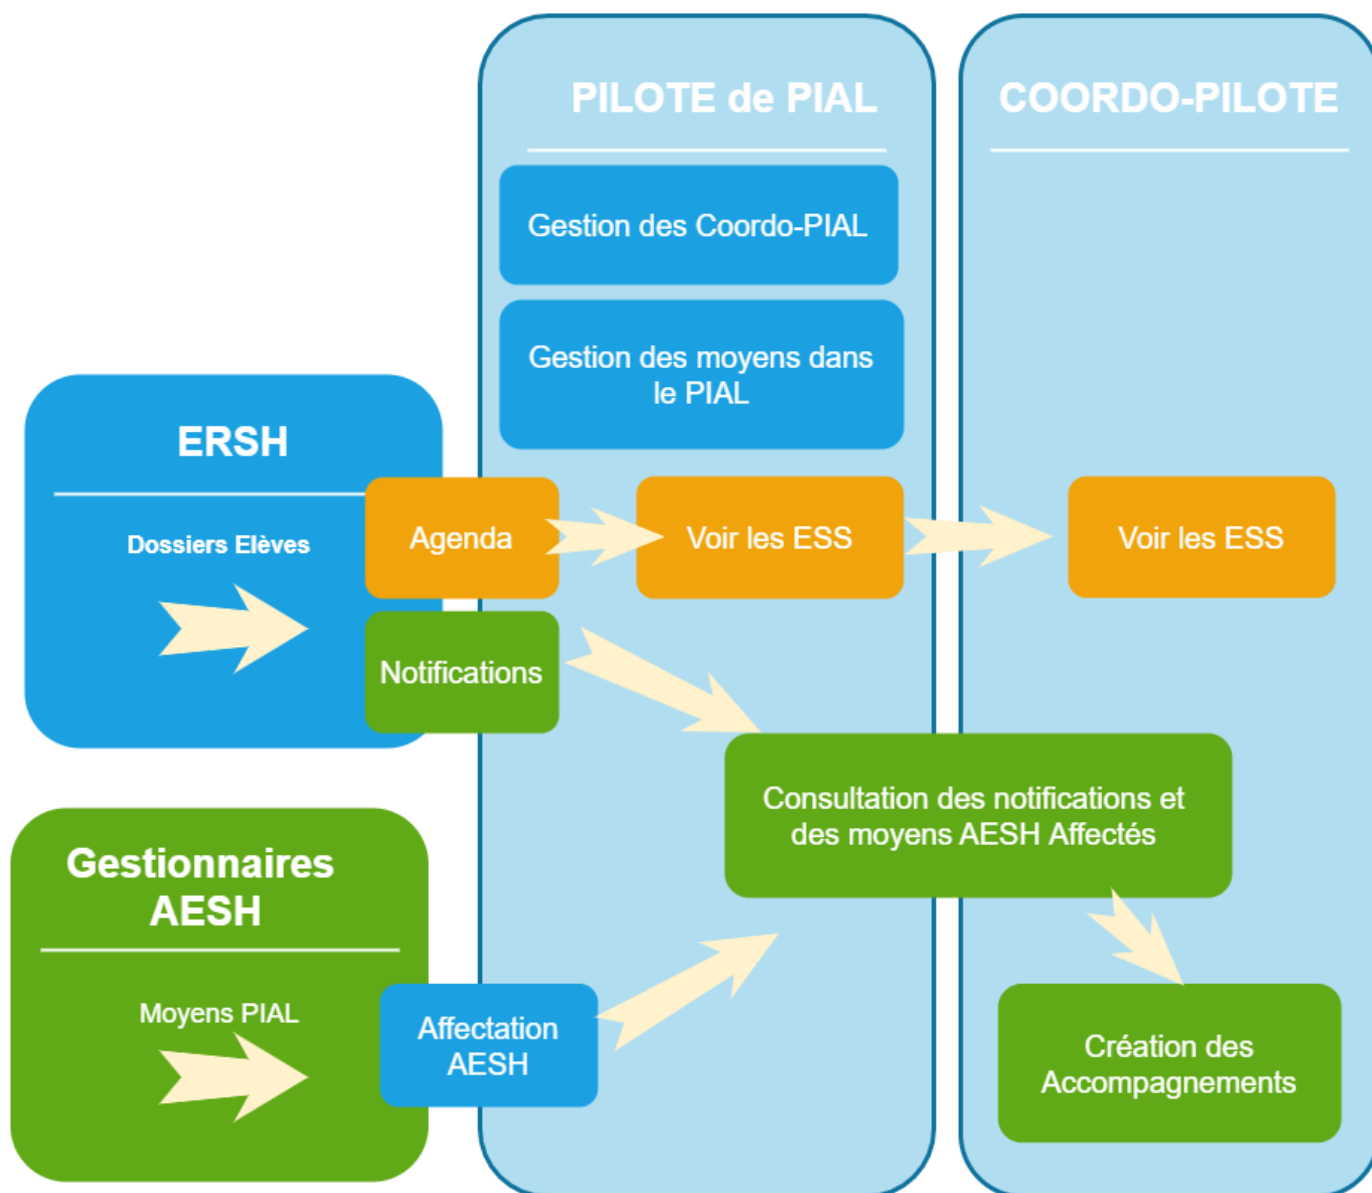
PILOTE de PIAL

COORDO-PILOTE

Gestion des Coordo-PIAL

Gestion des moyens dans le PIAL

ERSH

Dossiers Elèves

Agenda

Voir les ESS

Voir les ESS

Notifications

Consultation des notifications et des moyens AESH Affectés

Gestionnaires AESH

Moyens PIAL

Affectation AESH

Création des Accompagnements